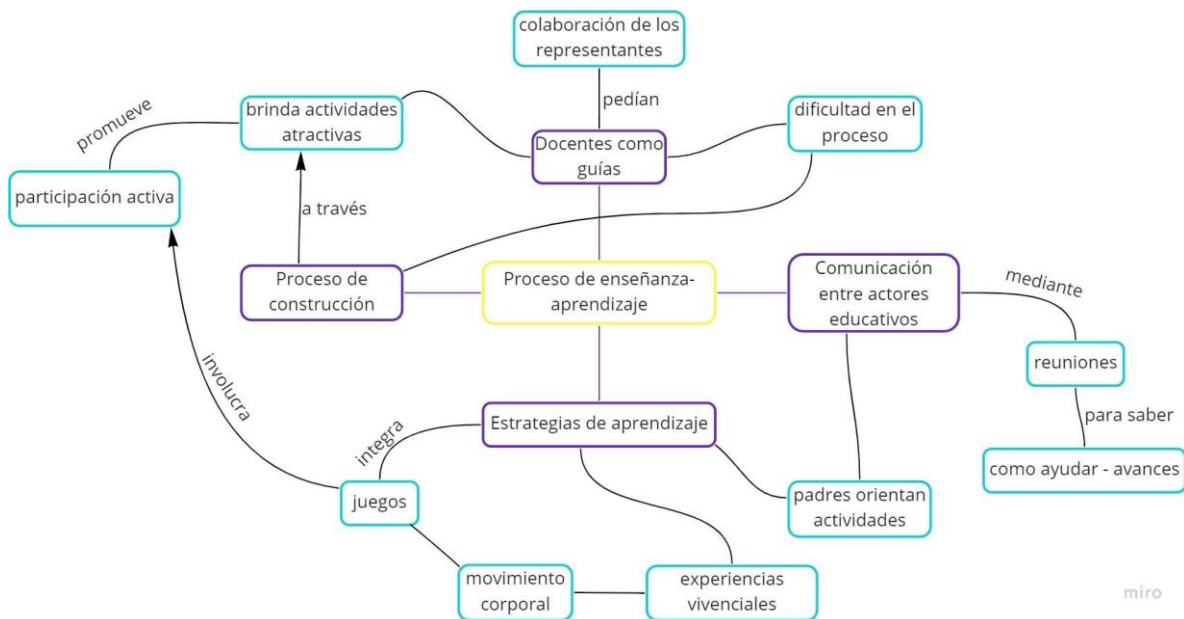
colaboración de los representantes

pedían

promueve

brinda actividades atractivas

Docentes como guías

dificultad en el proceso

participación activa

a través

Proceso de construcción

Proceso de enseñanza-aprendizaje

Comunicación entre actores educativos

mediante

reuniones

para saber

como ayudar - avances

involucra

integra

Estrategias de aprendizaje

juegos

padres orientan actividades

movimiento corporal

experiencias vivenciales

miro